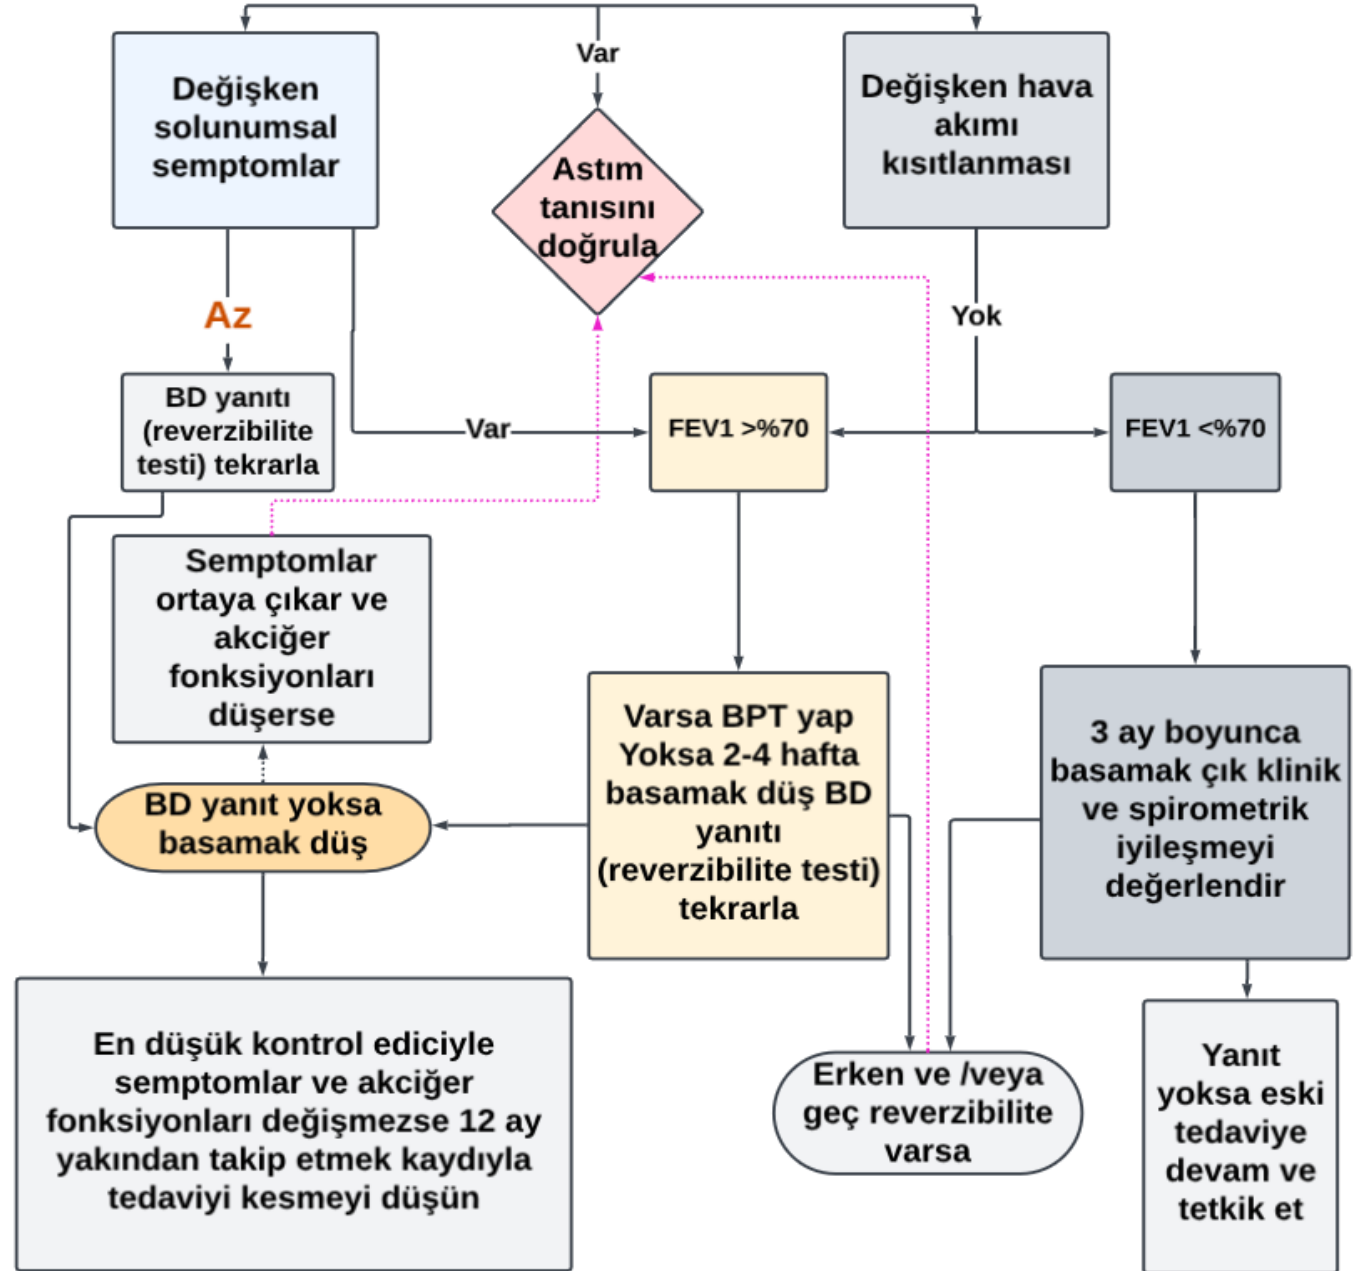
Var

Değişken solunumsal semptomlar

Astım tanısını doğrula

Değişken hava akımı kısıtlanması

Az

Yok

BD yanıtı (reverzibilite testi) tekrarla

Var

FEV1 >%70

FEV1 <%70

Semptomlar ortaya çıkar ve akciğer fonksiyonları düşerse

Varsa BPT yap Yoksa 2-4 hafta basamak düş BD yanıtı (reverzibilite testi) tekrarla

3 ay boyunca basamak çık klinik ve spirometrik iyileşmeyi değerlendir

BD yanıt yoksa basamak düş

En düşük kontrol ediciyle semptomlar ve akciğer fonksiyonları değişmezse 12 ay yakından takip etmek kaydıyla tedaviyi kesmeyi düşün

Erken ve /veya geç reverzibilite varsa

Yanıt yoksa eski tedaviye devam ve tetkik et